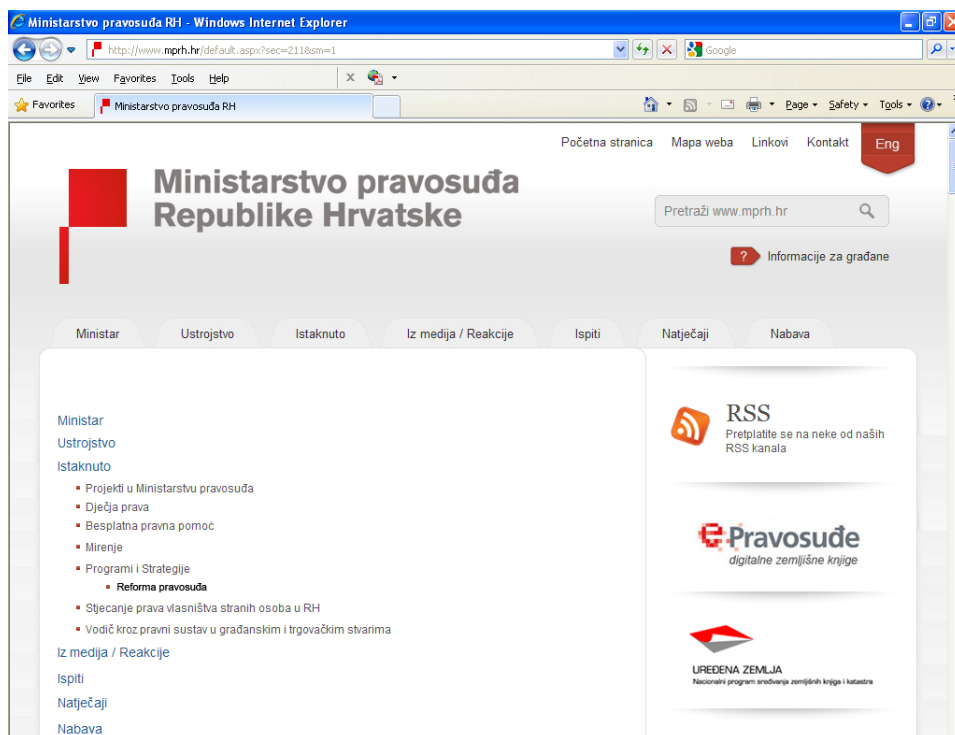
Ministarstvo pravosuđa RH - Windows Internet Explorer

http://www.mprh.hr/default.aspx?sec=211&sm=1

Google

File Edit View Favorites Tools Help

Favorites

Ministarstvo pravosuđa RH

Page ▾ Safety ▾ Tools ▾

Početna stranica Mapa weba Linkovi Kontakt Eng

Ministarstvo pravosuđa Republike Hrvatske

Pretraži www.mprh.hr

? Informacije za građane

Ministar Ustrojstvo Istaknuto Iz medija / Reakcije Ispiti Natječaji Nabava

Ministar
Ustrojstvo
Istaknuto
- Projekti u Ministarstvu pravosuđa
- Dječja prava
- Besplatna pravna pomoć
- Mirenje
- Programi i Strategije
  - Reforma pravosuđa
- Stjecanje prava vlasništva stranih osoba u RH
- Vodič kroz pravni sustav u građanskim i trgovačkim stvarima
Iz medija / Reakcije
Ispiti
Natječaji
Nabava

RSS
Pretplatite se na neke od naših RSS kanala

e-Pravosuđe
digitalne zemljišne knjige

UREĐENA ZEMLJA
Nacionalni program sređivanja zemljišnih knjiga i katastra